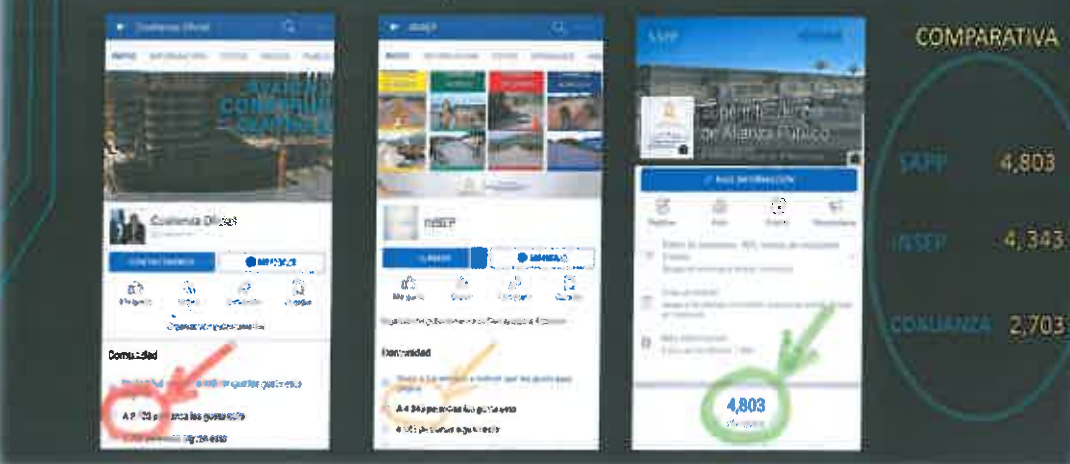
Coahuila Oficial
INICIO INFORMACIÓN FOTOS VIDEOS PUBLIC
Coahuila Oficial
CONTACTAR AHORA
MENSAJE
Me gusta
Comunidad
A 2,703 personas les gusta esto

INSEP
INICIO INFORMACIÓN FOTOS OPINIONES
INSEP
LLAMAR
MENSAJE
Me gusta
Comunidad
A 4,343 personas les gusta esto

SAPP
Secretaría Ejecutiva de Alianza Pública
MÁS INFORMACIÓN
4,803

COMPARATIVA
SAPP 4,803
INSEP 4,343
COAHUILA 2,703